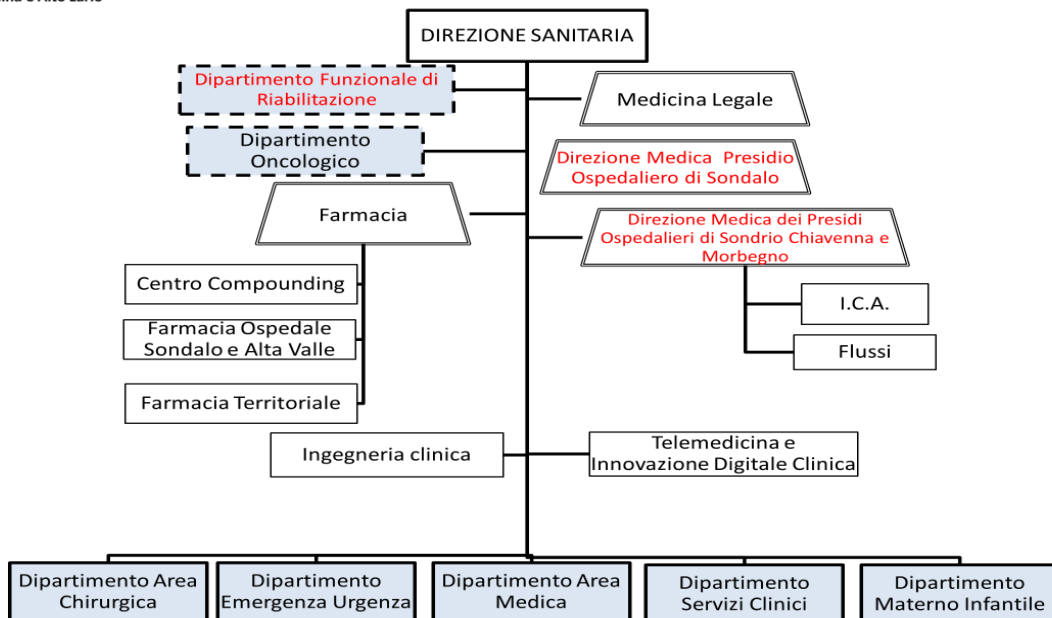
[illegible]

DIREZIONE SANITARIA

Dipartimento Funzionale di Riabilitazione

Medicina Legale

Dipartimento Oncologico

Direzione Medica Presidio Ospedaliero di Sondalo

Farmacia

Direzione Medica dei Presidi Ospedalieri di Sondrio Chiavenna e Morbegno

Centro Compounding

I.C.A.

Farmacia Ospedale Sondalo e Alta Valle

Flussi

Farmacia Territoriale

Ingegneria clinica

Telemedicina e Innovazione Digitale Clinica

Dipartimento Area Chirurgica

Dipartimento Emergenza Urgenza

Dipartimento Area Medica

Dipartimento Servizi Clinici

Dipartimento Materno Infantile